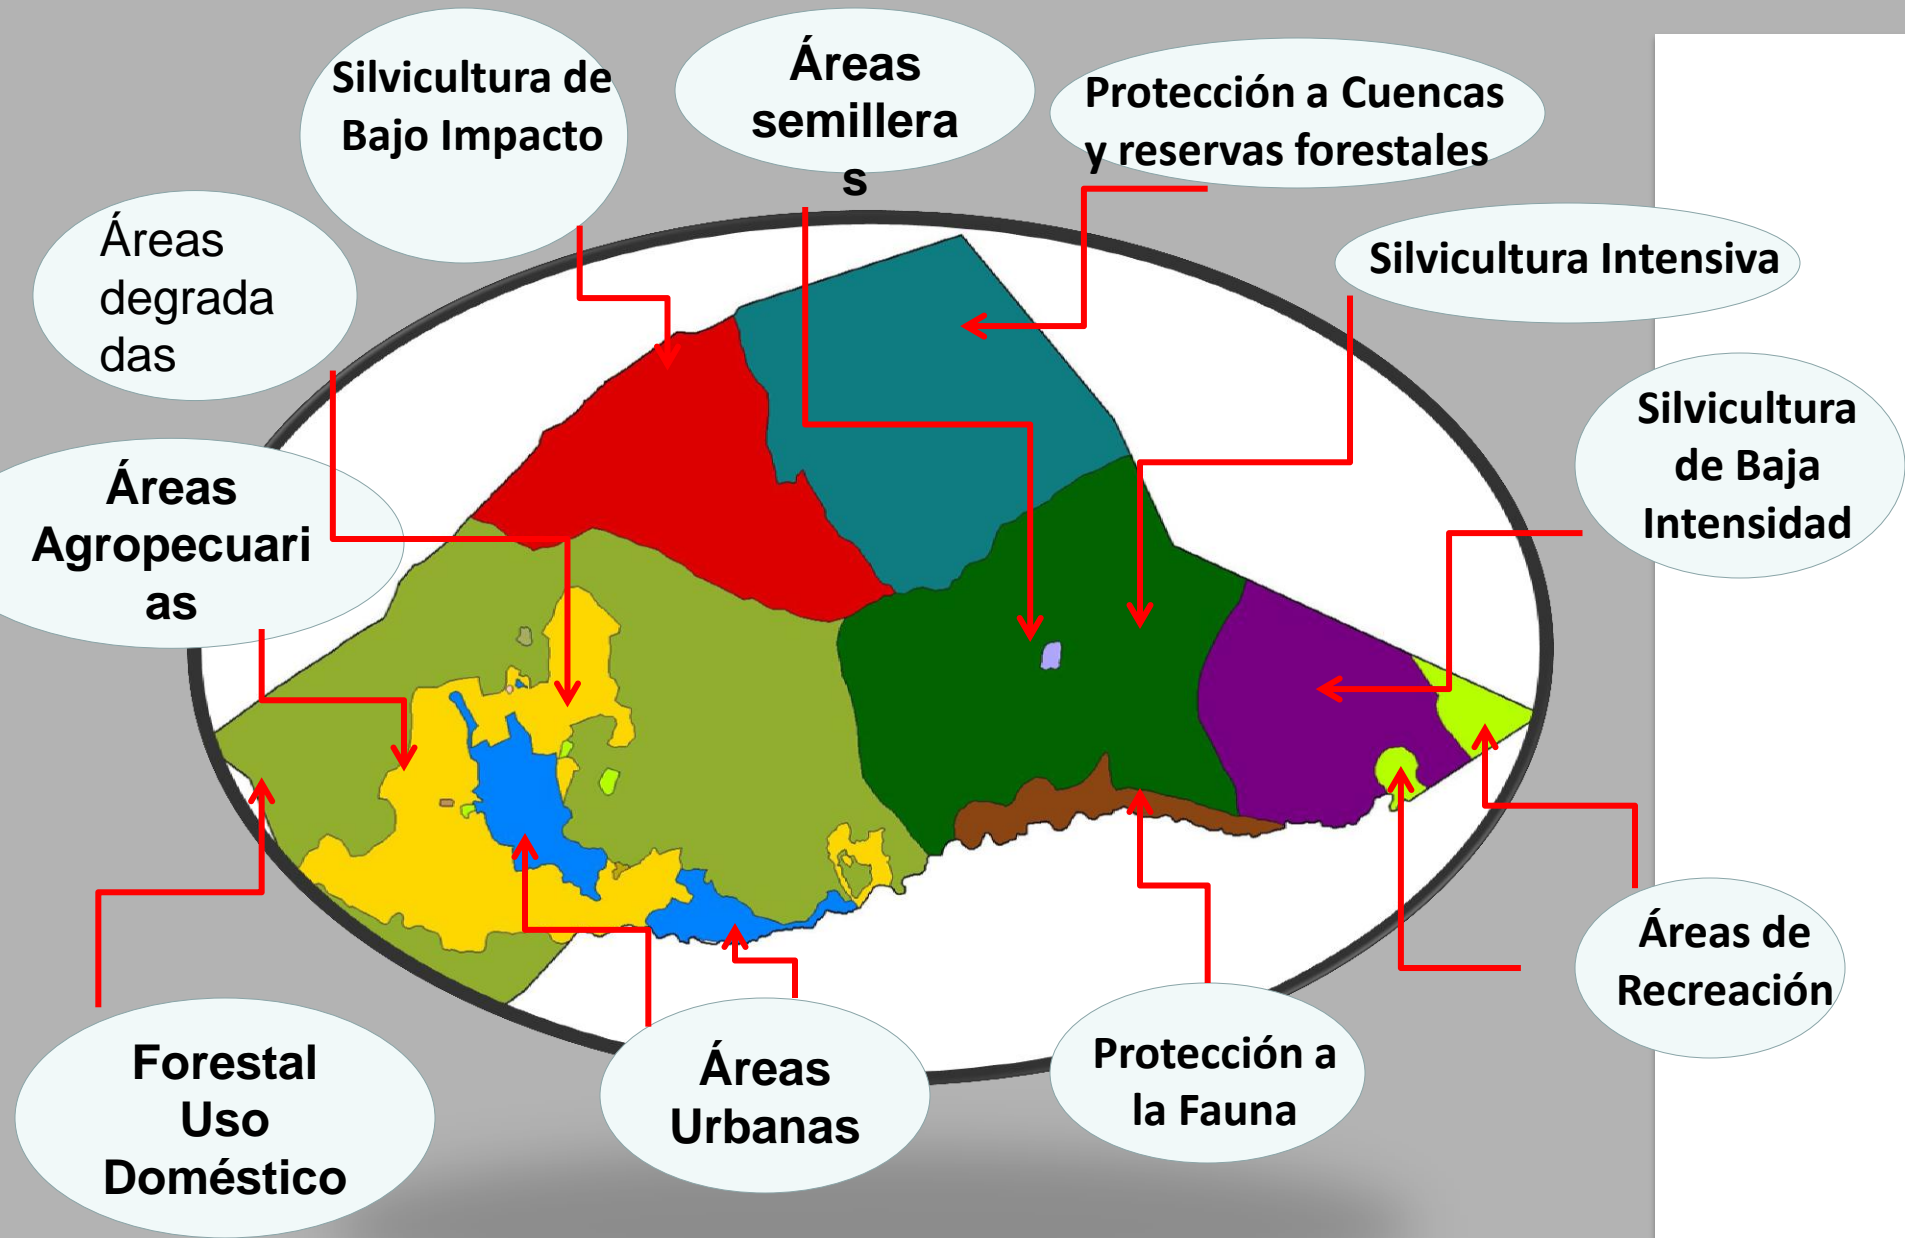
Silvicultura de Bajo Impacto

Áreas semillera s

Protección a Cuencas y reservas forestales

Áreas degrada das

Silvicultura Intensiva

Silvicultura de Baja Intensidad

Áreas Agropecuari as

Áreas de Recreación

Forestal Uso Doméstico

Áreas Urbanas

Protección a la Fauna